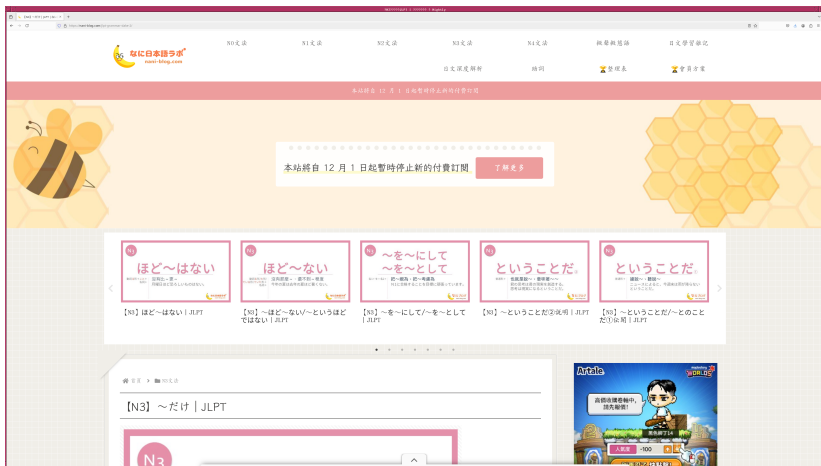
なに日本語ラボ
nani-blog.com

N5文法
N4文法
N3文法
N2文法
N1文法
輕鬆學日語
日文學習筆記
日文深度解析
插畫
整理表
會員方案

本站將自 12 月 1 日起暫時停止新的付費訂閱

本站將自 12 月 1 日起暫時停止新的付費訂閱
了解更多

N3
ほど～はない
【N3】ほど～はない｜JLPT

N3
ほど～ない
【N3】～ほど～ない/～というほどではない｜JLPT

N3
～を～にして
～を～として
【N3】～を～にして/～を～として｜JLPT

N3
ということだ
【N3】～ということだ②說明｜JLPT

N3
ということだ
【N3】～ということだ/～とのことだ①傳聞｜JLPT

首頁 > N3文法

【N3】～だけ｜JLPT

N3

Artale
MapleStory WORLDS
轉職成功！
100